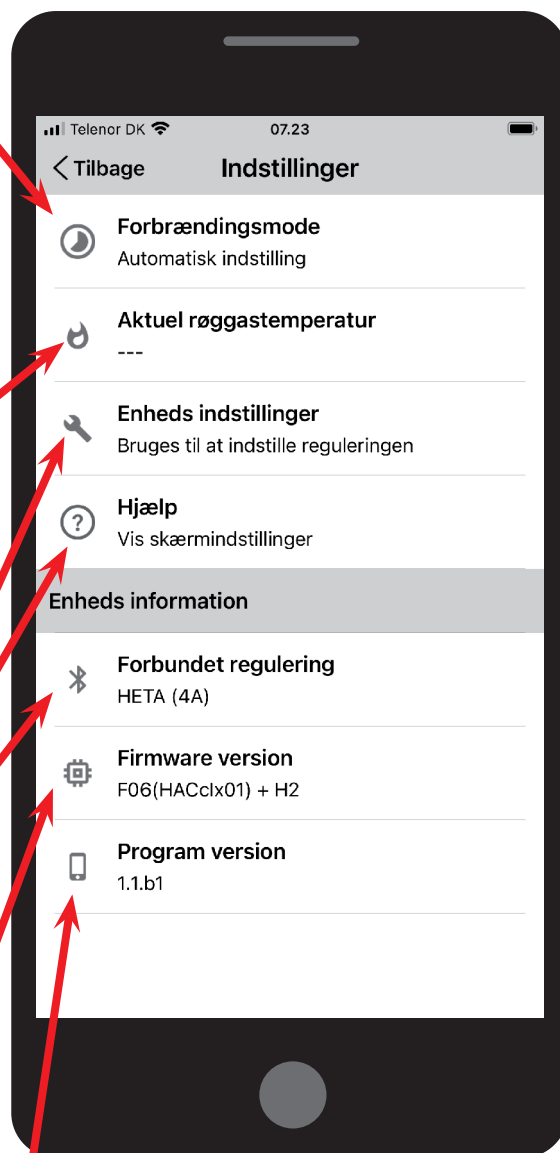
Telenor DK
07.23

Tilbage
Indstillinger

Forbrændingsmode
Automatisk indstilling

Aktuel røggastemperatur
---

Enheds indstillinger
Bruges til at indstille reguleringen

Hjælp
Vis skærmindstillinger

Enheds information

Forbundet regulering
HETA (4A)

Firmware version
F06(HACclx01) + H2

Program version
1.1.b1